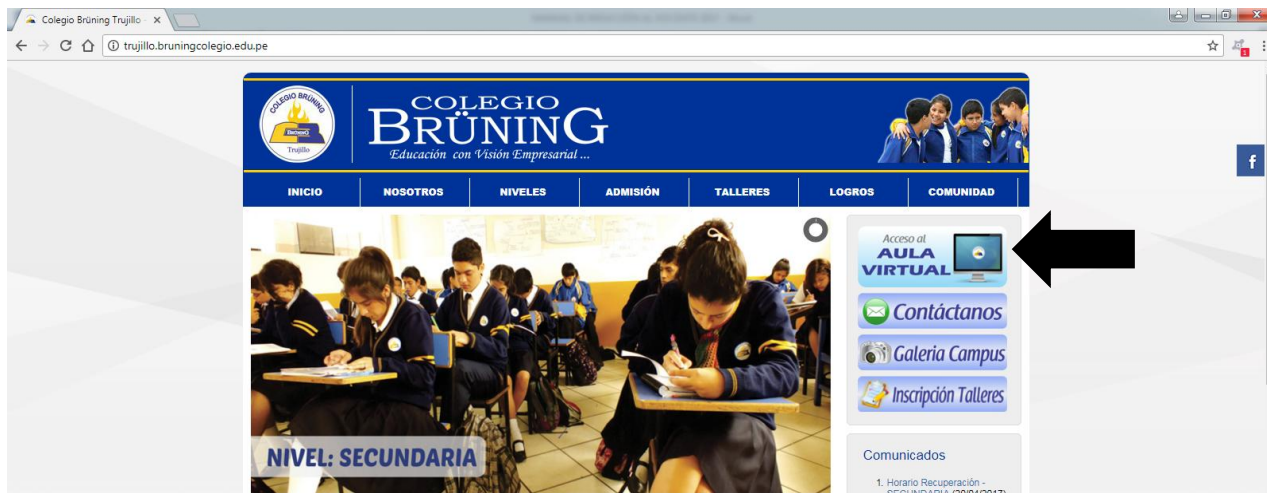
Colegio Brüning Trujillo ×

trujillo.bruningcolegio.edu.pe

COLEGIO BRÜNING Trujillo

COLEGIO BRÜNING
Educación con Visión Empresarial ...

INICIO
NOSOTROS
NIVELES
ADMISIÓN
TALLERES
LOGROS
COMUNIDAD

NIVEL: SECUNDARIA

Acceso al AULA VIRTUAL

Contáctanos

Galeria Campus

Inscripción Talleres

Comunicados

1. Horario Recuperación - SECUNDARIA (20/04/2017)

f